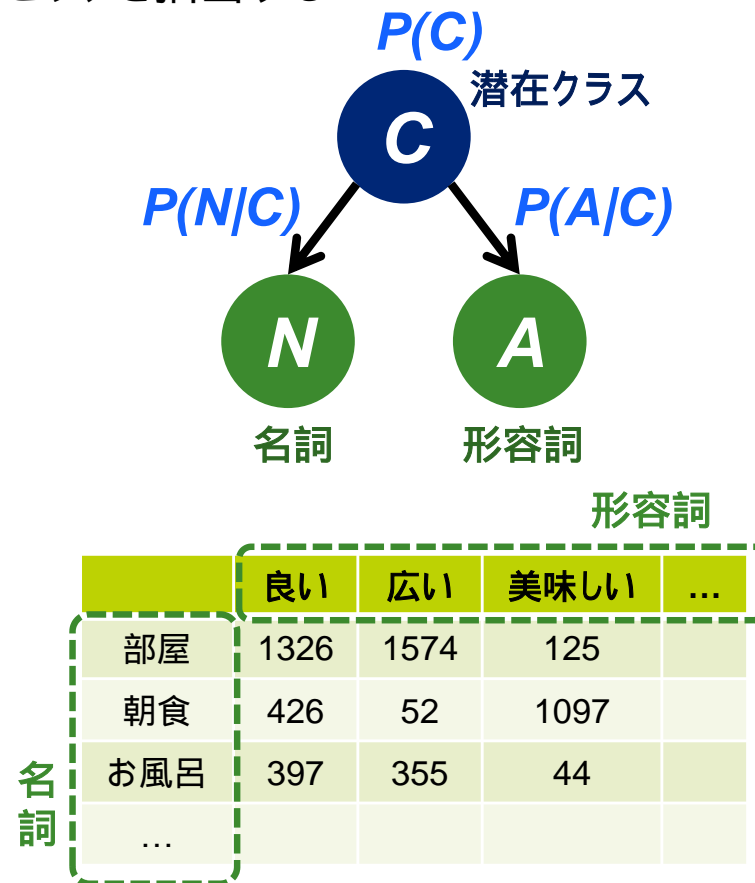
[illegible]

P(C)

潜在クラス

C

P(N|C)

P(A|C)

N

A

名詞

形容詞

形容詞

名詞

| | 良い | 広い | 美味しい | … |
|---|---|---|---|---|
| 部屋 | 1326 | 1574 | 125 | |
| 朝食 | 426 | 52 | 1097 | |
| お風呂 | 397 | 355 | 44 | |
| … | | | | |